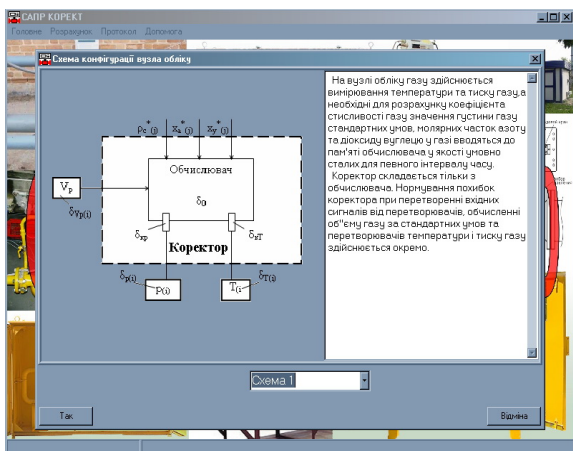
САПР КОРЕКТ

Головне Розрахунок Протокол Допомога

Схема конфігурації вузла обліку

$\rho_c^+(i)$ $x_a^+(i)$ $x_y^+(i)$

Обчислювач

$\delta_0$

$V_p$

$\delta_{V_p(i)}$

$\delta_{xp}$

$\delta_{xT}$

Коректор

$\delta_{p(i)}$

$P(i)$

$\delta_{T(i)}$

$T(i)$

На вузлі обліку газу здійснюється вимірювання температури та тиску газу,а необхідні для розрахунку коефіцієнта стисливості газу значення густини газу стандартних умов, молярних часток азоту та діоксиду вуглецю у газі вводяться до пам'яті обчислювача у якості умовно сталих для певного інтервалу часу.

Коректор складається тільки з обчислювача. Нормування похибок коректора при перетворенні вхідних сигналів від перетворювачів, обчисленні об''єму газу за стандартних умов та перетворювачів температури і тиску газу здійснюється окремо.

Схема 1

Так

Відміна